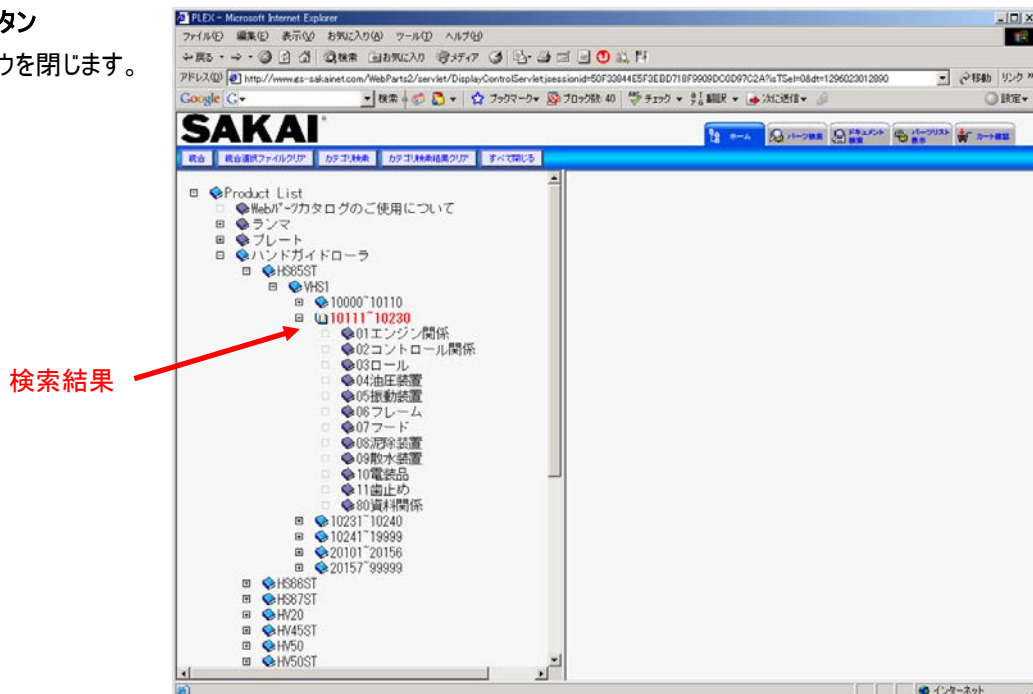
タン
ウを閉じます。

PLEX - Microsoft Internet Explorer

ファイル(F) 編集(E) 表示(V) お気に入り(A) ツール(T) ヘルプ(H)

戻る 検索 お気に入り メディア

アドレス(D) http://www.es-sakainet.com/WebParts2/servlet/DisplayControlServlet;jsessionid=50F33844E5F3EBD718F9909DC0D97C2A?isTSel=0&dt=1296023012890 移動 リンク

Google G 検索 ブックマーク ブロック数 40 チェック 翻訳 次に送信 設定

SAKAI

ホーム パーツ検索 ドキュメント検索 パーツリスト表示 カート確認

統合 統合選択ファイルクリア カテゴリ検索 カテゴリ検索結果クリア すべて閉じる

Product List
Webパーツカタログのご使用について
ランマ
プレート
ハンドガイドローラ
HS65ST
VHS1
10000~10110
10111~10230
01エンジン関係
02コントロール関係
03ロール
04油圧装置
05振動装置
06フレーム
07フード
08泥除装置
09散水装置
10電装品
11歯止め
80資料関係
10231~10240
10241~19999
20101~20156
20157~99999
HS66ST
HS67ST
HV20
HV45ST
HV50
HV50ST

検索結果

インターネット